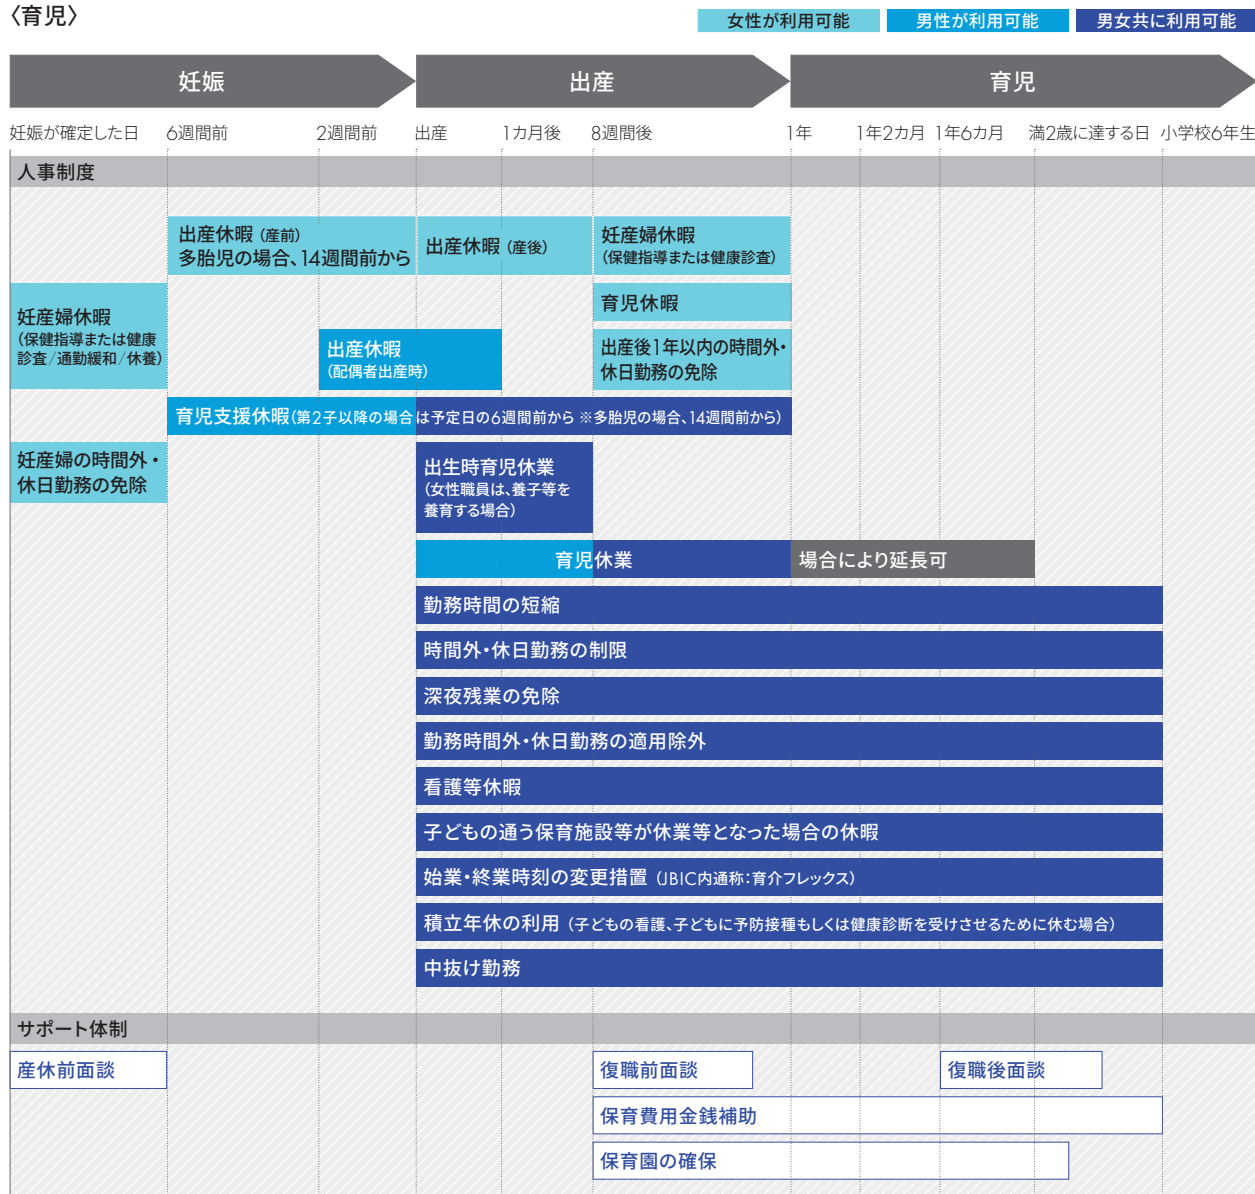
〈育児〉

女性が利用可能　男性が利用可能　男女共に利用可能

妊娠　出産　育児

妊娠が確定した日　6週間前　2週間前　出産　1カ月後　8週間後　1年　1年2カ月　1年6カ月　満2歳に達する日　小学校6年生

人事制度

出産休暇（産前）多胎児の場合、14週間前から

出産休暇（産後）

妊産婦休暇（保健指導または健康診査）

妊産婦休暇（保健指導または健康診査／通勤緩和／休養）

育児休暇

出産休暇（配偶者出産時）

出産後1年以内の時間外・休日勤務の免除

育児支援休暇（第2子以降の場合は予定日の6週間前から ※多胎児の場合、14週間前から）

妊産婦の時間外・休日勤務の免除

出生時育児休業（女性職員は、養子等を養育する場合）

育児休業　場合により延長可

勤務時間の短縮

時間外・休日勤務の制限

深夜残業の免除

勤務時間外・休日勤務の適用除外

看護等休暇

子どもの通う保育施設等が休業等となった場合の休暇

始業・終業時刻の変更措置（JBIC内通称：育介フレックス）

積立年休の利用（子どもの看護、子どもに予防接種もしくは健康診断を受けさせるために休む場合）

中抜け勤務

サポート体制

産休前面談

復職前面談

復職後面談

保育費用金銭補助

保育園の確保